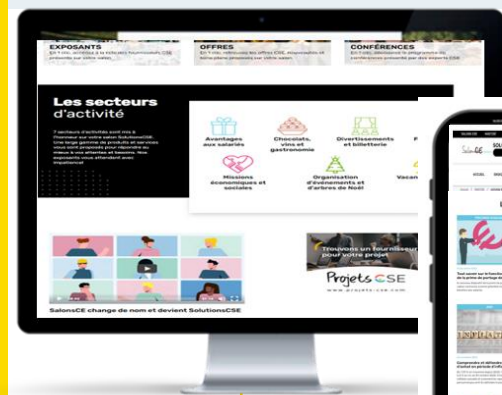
EXPOSANTS
OFFRES
CONFÉRENCES

Les secteurs d'activité

7 secteurs d'activités sont mis à l'honneur sur votre salon SolutionsCE. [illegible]

Avantages aux salariés
Chocolats, vins et gastronomie
Divertissements et billetterie
Missions économiques et sociales
Organisation d'événements et d'arbres de Noël
Vacan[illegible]

Trouvons un fournisseur pour votre projet
Projets CSE
www.projets-cse.com

SalonsCE change de nom et devient SolutionsCSE

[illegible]